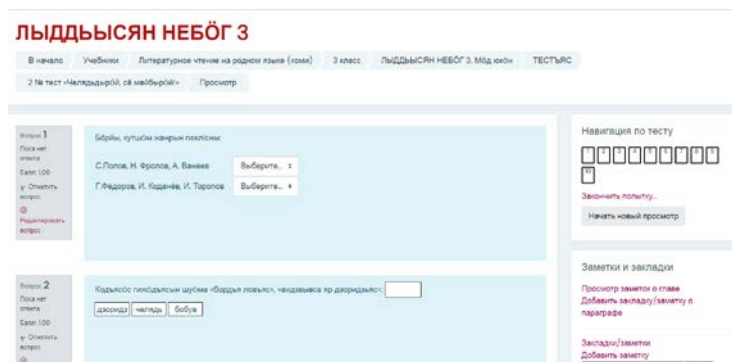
ЛЫДДЫСЯН НЕБӦГ 3

В начало Учебники Литературное чтение на родном языке (коми) 3 класс ЛЫДДЫСЯН НЕБӦГ 3. Мӧд юкӧн ТЕСТЪЯС

2 № тест «Челядьлы сё мойдбурӧй» Просмотр

Вопрос 1
Пока нет ответа
Балл: 1,00
Отметить вопрос
Редактировать вопрос

Бӧрйы, кутшӧм жанрын гижлісны:

С.Попов, Н. Фролов, А. Ванеев Выберите...

Г.Федоров, И. Коданёв, И. Торопов Выберите...

Навигация по тесту

1 2 3 4 5 6 7 8 9
10

Закончить попытку...

Начать новый просмотр

Вопрос 2
Пока нет ответа
Балл: 1,00
Отметить вопрос

Кодъясӧс пинсдысьсин шусьӧма «бордъя ловъяс», «видзысьса яр дзоридзъяс»:

дзоридза челядь бобуя

Заметки и закладки

Просмотр заметок о главе
Добавить закладку/заметку о параграфе

Закладки/заметки
Добавить заметку